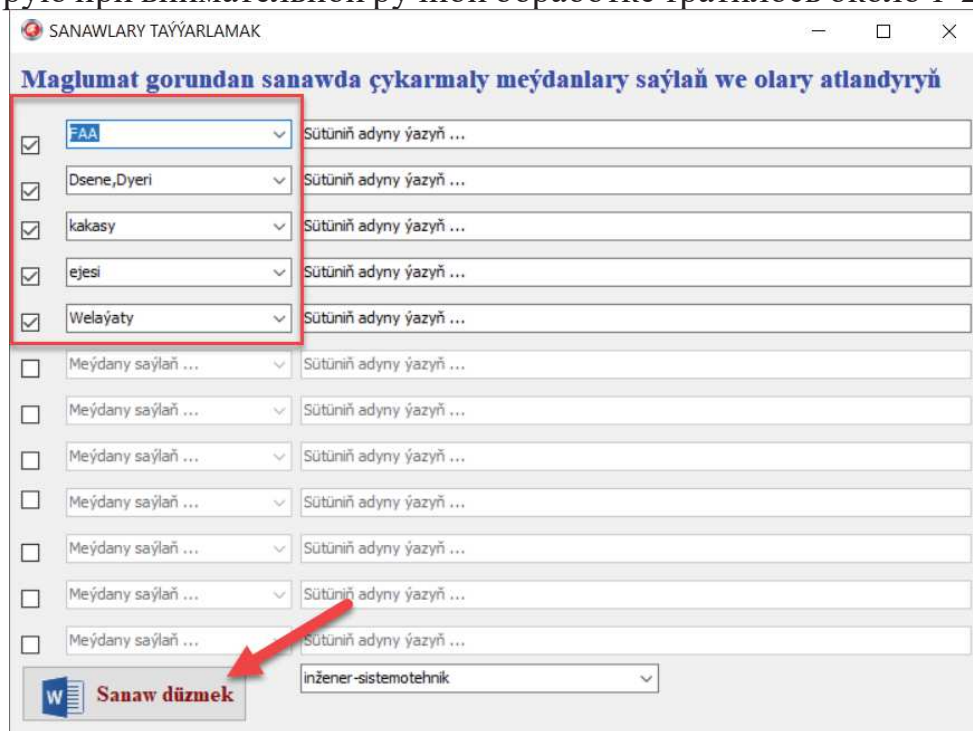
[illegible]

SANAWLARY TAÝÝARLAMAK

Maglumat gorundan sanawda çykarmaly meýdanlary saýlaň we olary atlandyryň

| | | |
|---|---|---|
| ☑ | FAA | Sütüniň adyny ýazyň ... |
| ☑ | Dsene,Dyeri | Sütüniň adyny ýazyň ... |
| ☑ | kakasy | Sütüniň adyny ýazyň ... |
| ☑ | ejesi | Sütüniň adyny ýazyň ... |
| ☑ | Welaýaty | Sütüniň adyny ýazyň ... |
| ☐ | Meýdany saýlaň ... | Sütüniň adyny ýazyň ... |
| ☐ | Meýdany saýlaň ... | Sütüniň adyny ýazyň ... |
| ☐ | Meýdany saýlaň ... | Sütüniň adyny ýazyň ... |
| ☐ | Meýdany saýlaň ... | Sütüniň adyny ýazyň ... |
| ☐ | Meýdany saýlaň ... | Sütüniň adyny ýazyň ... |
| ☐ | Meýdany saýlaň ... | Sütüniň adyny ýazyň ... |
| ☐ | Meýdany saýlaň ... | Sütüniň adyny ýazyň ... |

Sanaw düzmek

inžener-sistemotehnik